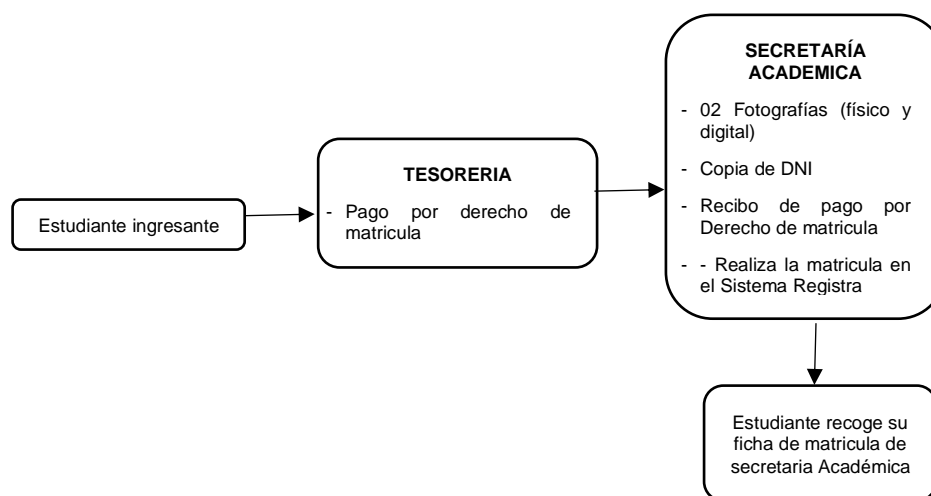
Estudiante ingresante

TESORERIA

- Pago por derecho de matricula

SECRETARÍA ACADEMICA

- 02 Fotografías (físico y digital)

- Copia de DNI

- Recibo de pago por Derecho de matricula

- - Realiza la matricula en el Sistema Registra

Estudiante recoge su ficha de matricula de secretaria Académica